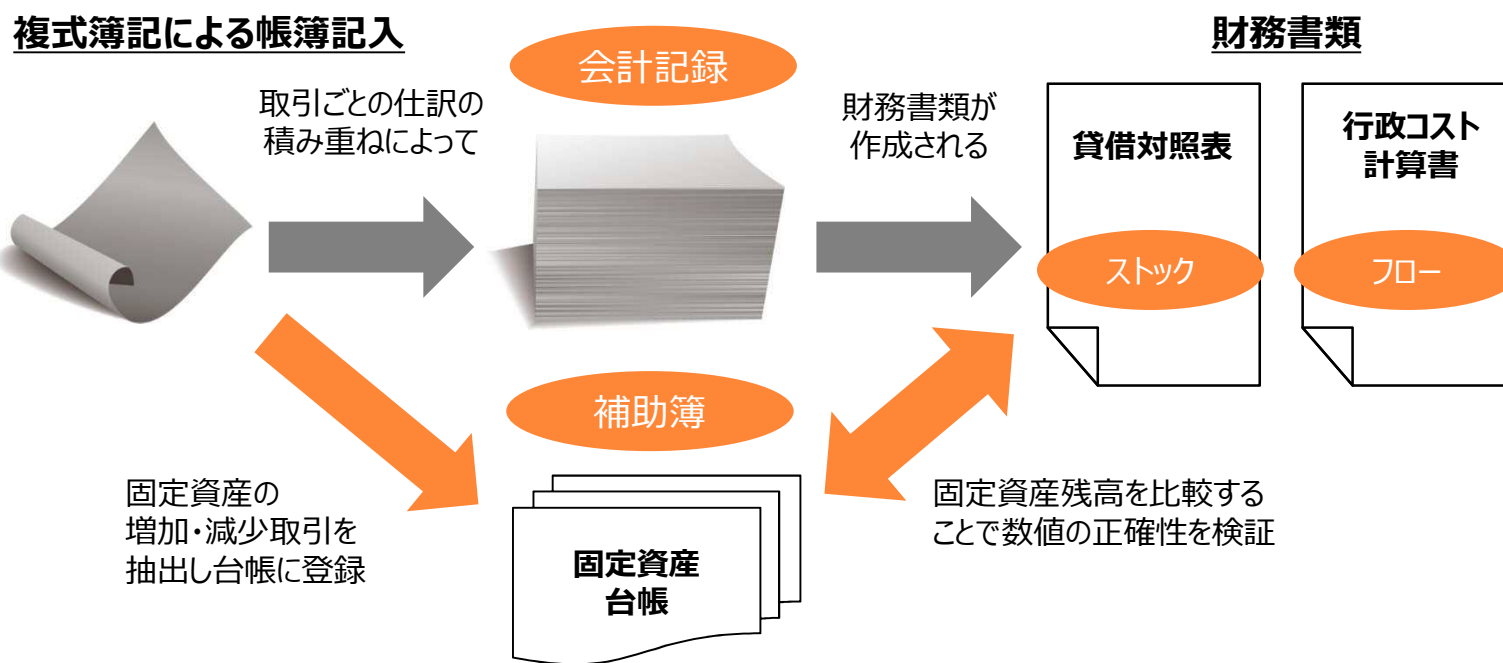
複式簿記による帳簿記入

会計記録

財務書類

取引ごとの仕訳の積み重ねによって

財務書類が作成される

貸借対照表

ストック

行政コスト計算書

フロー

補助簿

固定資産の増加・減少取引を抽出し台帳に登録

固定資産台帳

固定資産残高を比較することで数値の正確性を検証